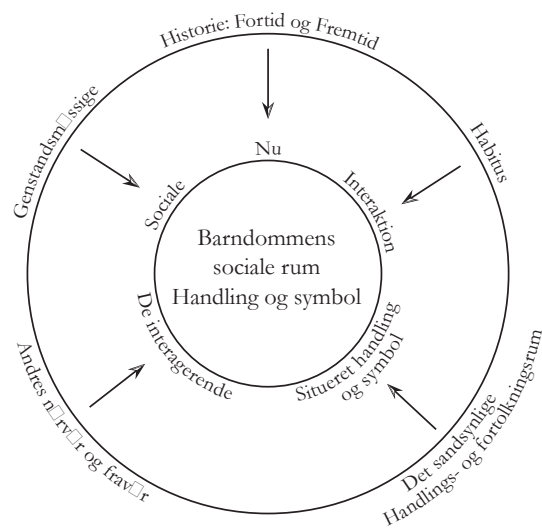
Historie: Fortid og Fremtid

Habitus

Det sandsynlige Handlings- og fortolkningsrum

Andres n□rv□r og frav□r

Genstandsm□ssige

Nu

Interaktion

Situeret handling og symbol

De interagerende

Sociale

Barndommens sociale rum Handling og symbol